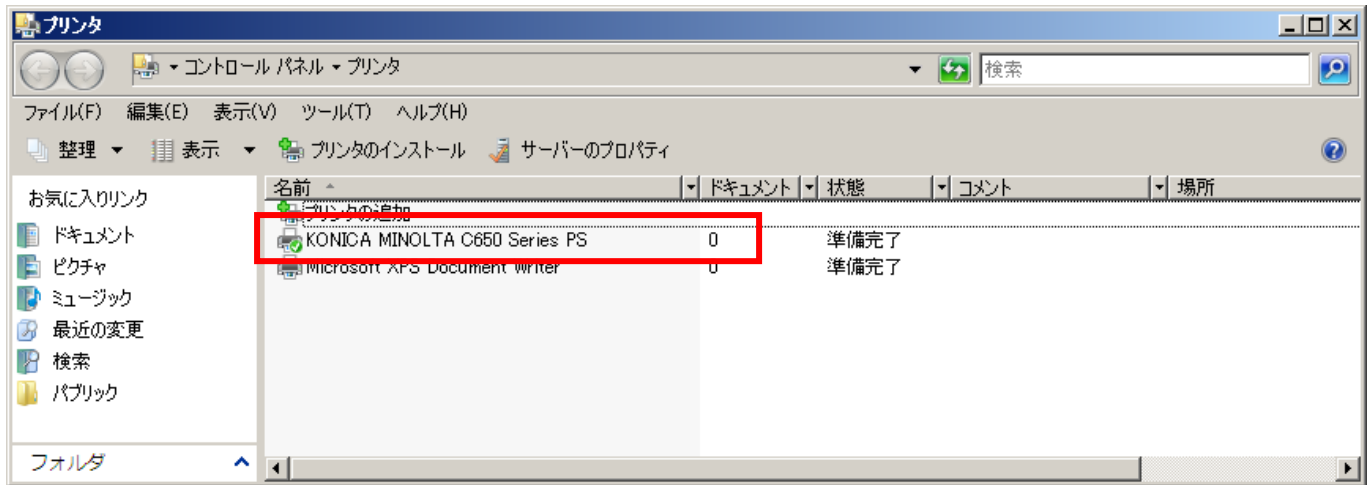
プリンタ

コントロール パネル ▸ プリンタ

検索

ファイル(F) 編集(E) 表示(V) ツール(T) ヘルプ(H)

整理 ▾ 表示 ▾ プリンタのインストール サーバーのプロパティ

お気に入りリンク

ドキュメント
ピクチャ
ミュージック
最近の変更
検索
パブリック

フォルダ

| 名前 | ドキュメント | 状態 | コメント | 場所 |
|---|---|---|---|---|
| プリンタの追加 | | | | |
| KONICA MINOLTA C650 Series PS | 0 | 準備完了 | | |
| Microsoft XPS Document Writer | 0 | 準備完了 | | |